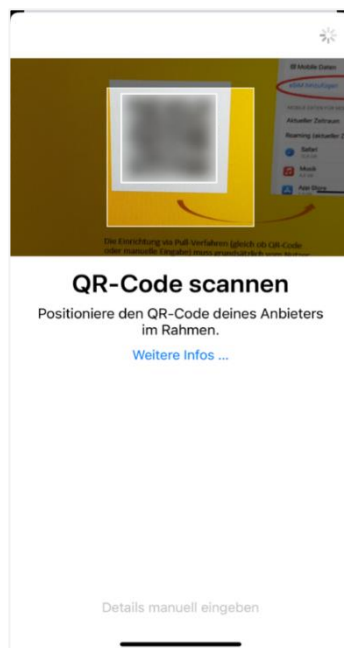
Mobile Daten
eSIM hinzufügen
Aktueller Zeitraum
Roaming (aktueller Z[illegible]
Safari
Musik
App Store

Die Einrichtung via Pull-Verfahren (gleich ob QR-Code oder manuelle Eingabe) muss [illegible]

QR-Code scannen

Positioniere den QR-Code deines Anbieters im Rahmen.

Weitere Infos ...

Details manuell eingeben